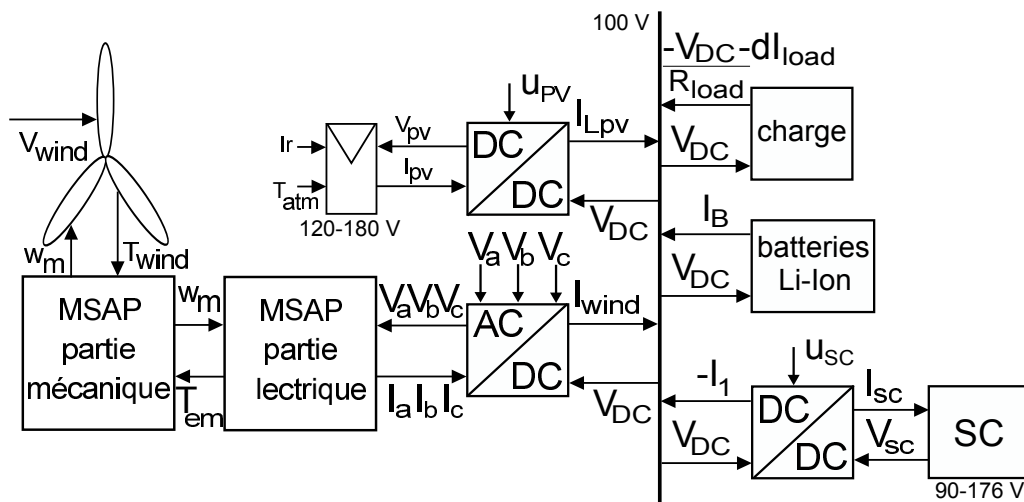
100 V

$\frac{-V_{DC}-dI_{load}}{R_{load}}$

charge

$V_{DC}$

$u_{PV}$

$V_{wind}$

Ir

$T_{atm}$

$V_{pv}$

$I_{pv}$

120-180 V

DC

DC

$I_{Lpv}$

$V_{DC}$

$I_B$

batteries Li-Ion

$V_{DC}$

$w_m$

$T_{wind}$

MSAP partie mécanique

$w_m$

$T_{em}$

MSAP partie lectrique

$V_aV_bV_c$

$I_aI_bI_c$

$V_a$ $V_b$ $V_c$

AC

DC

$I_{wind}$

$V_{DC}$

$u_{SC}$

$-I_1$

$V_{DC}$

DC

DC

$I_{sc}$

$V_{sc}$

SC

90-176 V